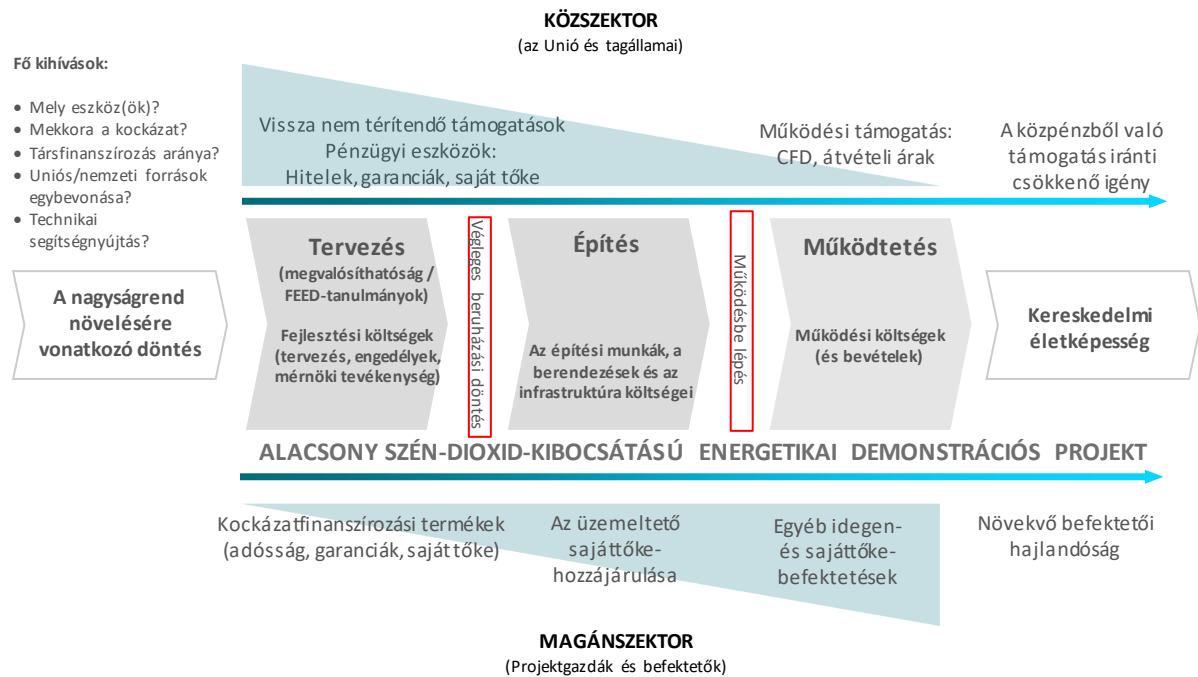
KÖZSZEKTOR
(az Unió és tagállamai)

Fő kihívások:

• Mely eszköz(ök)?
• Mekkora a kockázat?
• Társfinanszírozás aránya?
• Uniós/nemzeti források egybevonása?
• Technikai segítségnyújtás?

Vissza nem térítendő támogatások
Pénzügyi eszközök:
Hitelek, garanciák, saját tőke

Működési támogatás:
CFD, átvételi árak

A közpénzből való támogatás iránti csökkenő igény

A nagyságrend növelésére vonatkozó döntés

Tervezés
(megvalósíthatóság / FEED-tanulmányok)

Fejlesztési költségek
(tervezés, engedélyek, mérnöki tevékenység)

Végleges beruházási döntés

Építés

Az építési munkák, a berendezések és az infrastruktúra költségei

Működésbe lépés

Működtetés

Működési költségek
(és bevételek)

Kereskedelmi életképesség

ALACSONY SZÉN-DIOXID-KIBOCSÁTÁSÚ ENERGETIKAI DEMONSTRÁCIÓS PROJEKT

Kockázatfinanszírozási termékek
(adósság, garanciák, saját tőke)

Az üzemeltető sajáttőke-hozzájárulása

Egyéb idegen- és sajáttőke-befektetések

Növekvő befektetői hajlandóság

MAGÁNSZEKTOR
(Projektgazdák és befektetők)